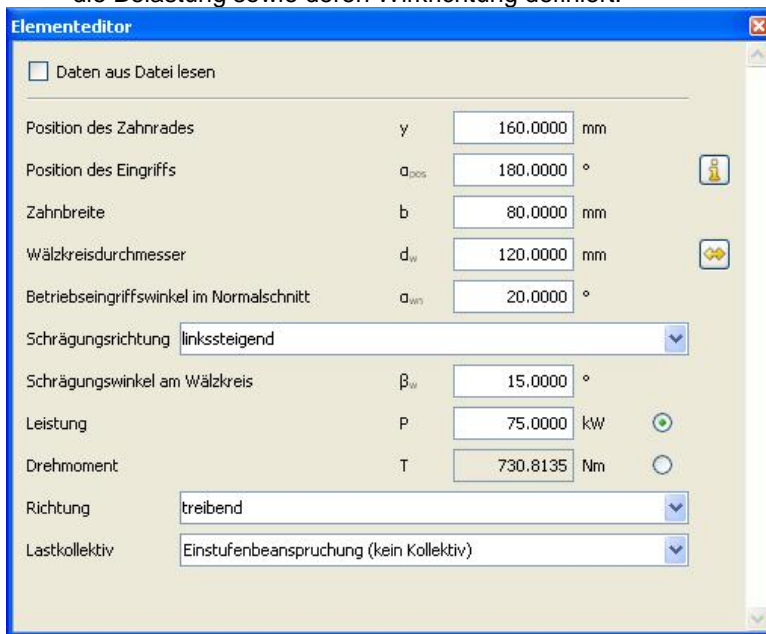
die Belastung sowie deren Wirkrichtung definiert.

Elementeditor

Daten aus Datei lesen

Position des Zahnrades y 160.0000 mm

Position des Eingriffs $\alpha_{pos}$ 180.0000 °

Zahnbreite b 80.0000 mm

Wälzkreisdurchmesser $d_w$ 120.0000 mm

Betriebseingriffswinkel im Normalschnitt $\alpha_{wn}$ 20.0000 °

Schrägungsrichtung linkssteigend

Schrägungswinkel am Wälzkreis $\beta_w$ 15.0000 °

Leistung P 75.0000 kW

Drehmoment T 730.8135 Nm

Richtung treibend

Lastkollektiv Einstufenbeanspruchung (kein Kollektiv)